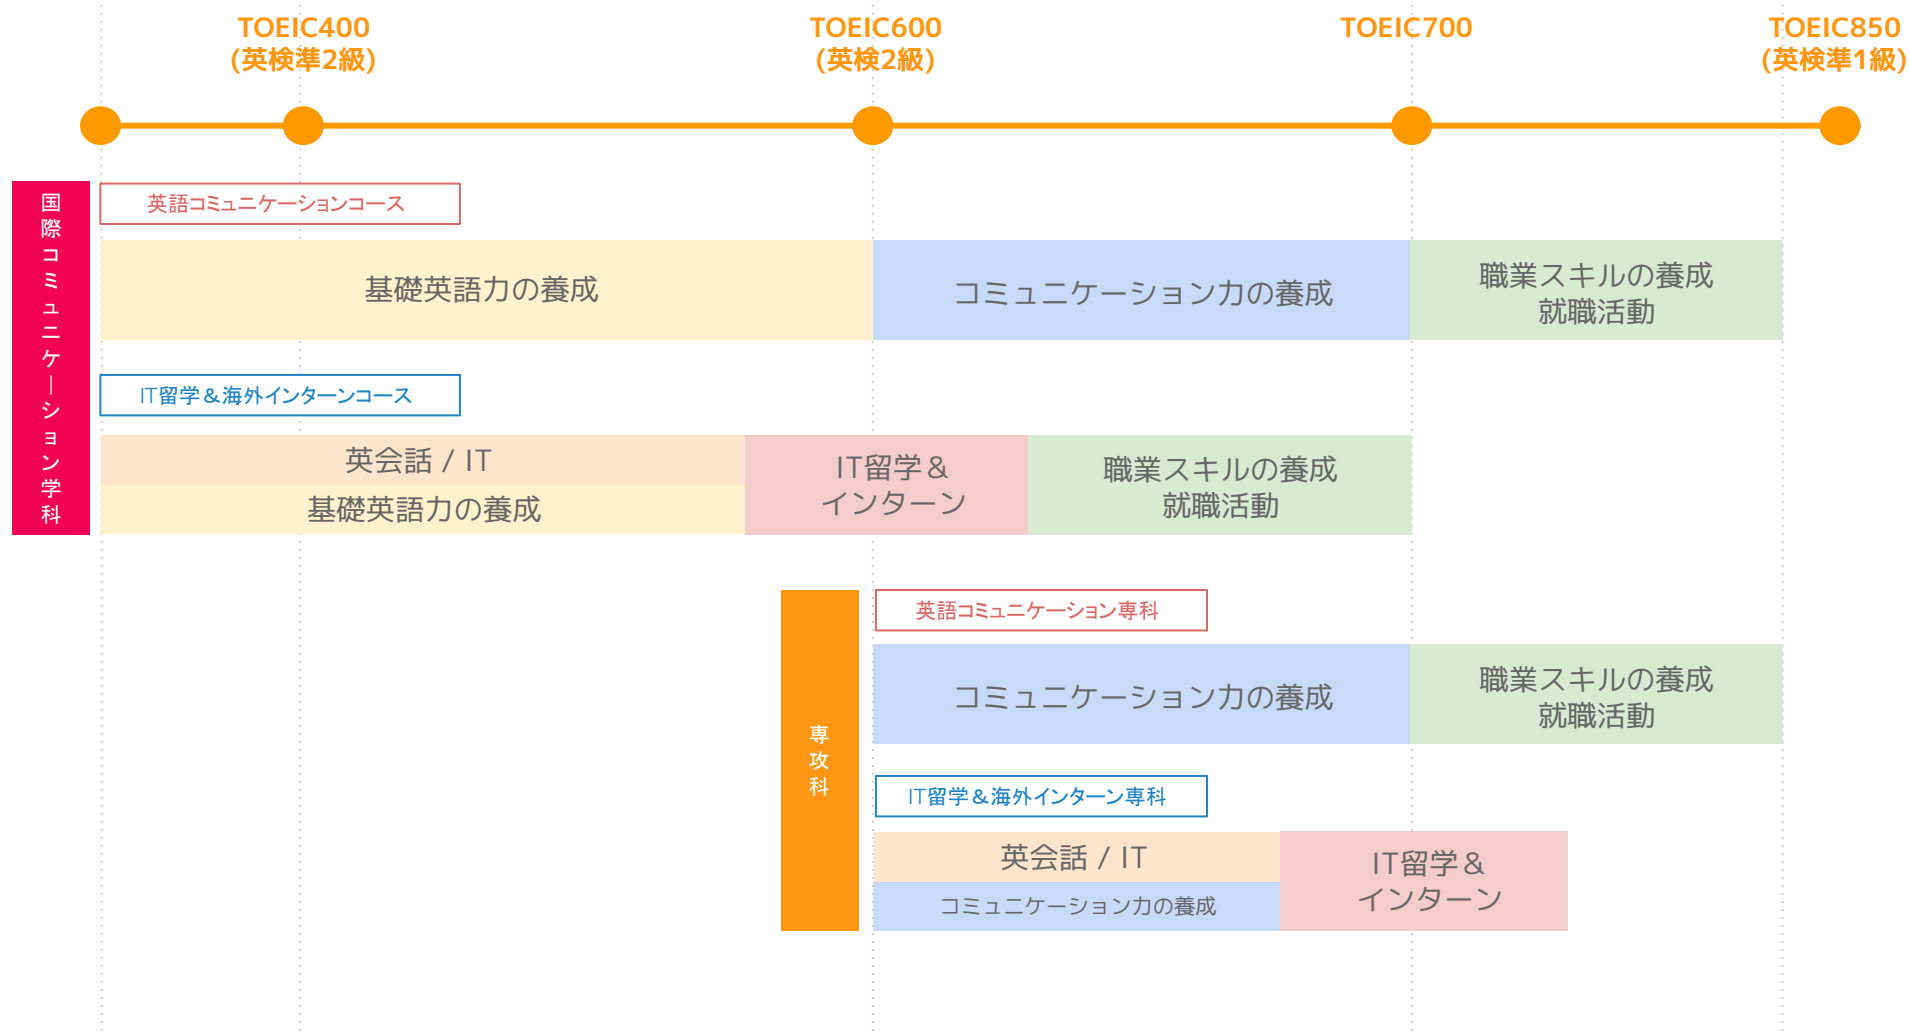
TOEIC400
(英検準2級)

TOEIC600
(英検2級)

TOEIC700

TOEIC850
(英検準1級)

国際コミュニケーション学科

英語コミュニケーションコース

基礎英語力の養成

コミュニケーション力の養成

職業スキルの養成
就職活動

IT留学＆海外インターンコース

英会話 / IT
基礎英語力の養成

IT留学＆
インターン

職業スキルの養成
就職活動

専攻科

英語コミュニケーション専科

コミュニケーション力の養成

職業スキルの養成
就職活動

IT留学＆海外インターン専科

英会話 / IT
コミュニケーション力の養成

IT留学＆
インターン